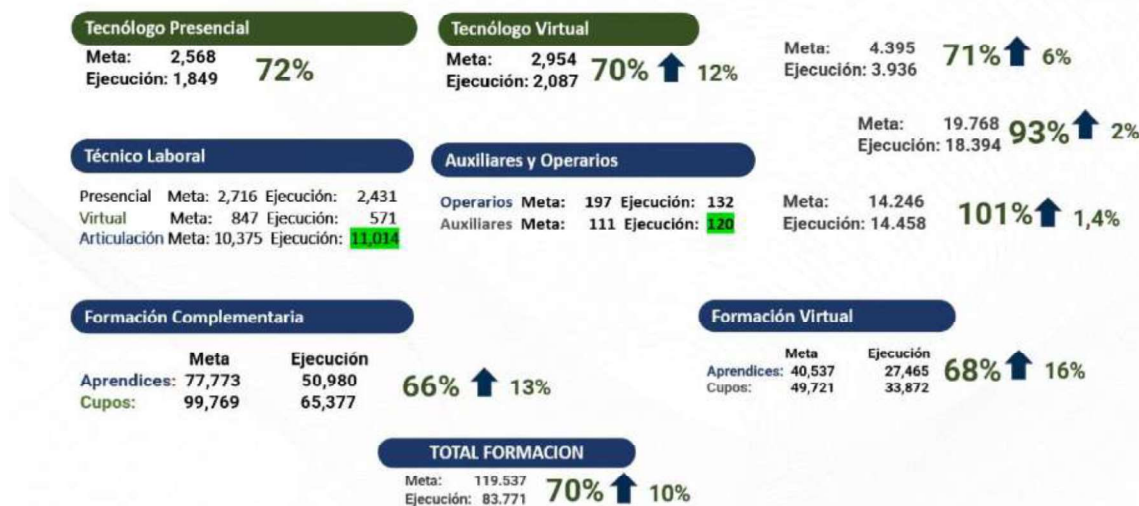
Tecnólogo Presencial
Meta: 2,568
Ejecución: 1,849
72%

Tecnólogo Virtual
Meta: 2,954
Ejecución: 2,087
70% 12%

Meta: 4.395
Ejecución: 3.936
71% 6%

Meta: 19.768
Ejecución: 18.394
93% 2%

Técnico Laboral
Presencial Meta: 2,716 Ejecución: 2,431
Virtual Meta: 847 Ejecución: 571
Articulación Meta: 10,375 Ejecución: 11,014

Auxiliares y Operarios
Operarios Meta: 197 Ejecución: 132
Auxiliares Meta: 111 Ejecución: 120

Meta: 14.246
Ejecución: 14.458
101% 1,4%

Formación Complementaria
| | Meta | Ejecución |
|---|---|---|
| Aprendices: | 77,773 | 50,980 |
| Cupos: | 99,769 | 65,377 |
66% 13%

Formación Virtual
| | Meta | Ejecución |
|---|---|---|
| Aprendices: | 40,537 | 27,465 |
| Cupos: | 49,721 | 33,872 |
68% 16%

TOTAL FORMACION
Meta: 119.537
Ejecución: 83.771
70% 10%